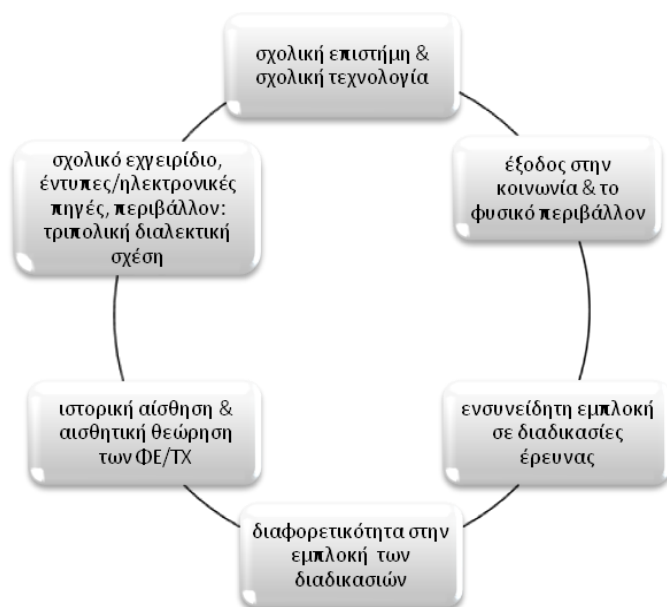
σχολική επιστήμη & σχολική τεχνολογία

έξοδος στην κοινωνία & το φυσικό περιβάλλον

ενσυνείδητη εμπλοκή σε διαδικασίες έρευνας

διαφορετικότητα στην εμπλοκή των διαδικασιών

ιστορική αίσθηση & αισθητική θεώρηση των ΦΕ/ΤΧ

σχολικό εγχειρίδιο, έντυπες/ηλεκτρονικές πηγές, περιβάλλον: τριπολική διαλεκτική σχέση